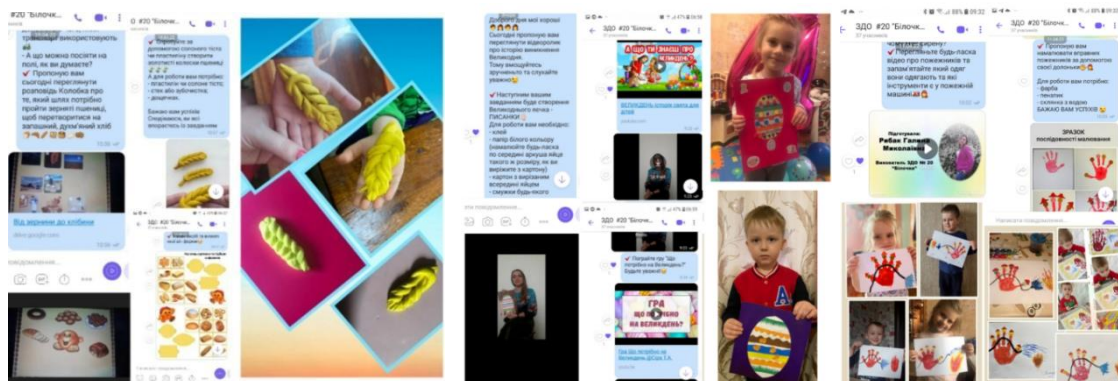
#20 "Білочк...

#20 "Білочк...

А що можна посіяти на полі, як ви думаєте?
Пропоную вам сьогодні переглянути розповідь Колобка про те, який шлях потрібно пройти зернинці пшениці, щоб перетворитися на запашний, духм'яний хліб

Від зернини до хлібини

Пропоную ще допомогти солоного тіста не пластиліну створити колоски пшениці
Для роботи вам потрібно:
- пластилін чи солоне тісто;
- стек або зубочистка;
- дощечка.
Бажаю вам успіхів. Сподіваюсь, вам всі впораєтесь із завданням

ЗДО #20 "Білочк...

Добрий день мої хороші
Сьогодні пропоную вам переглянути відеоролик про історію виникнення Великодня.
Тому вмощуйтесь зручненько та слухайте уважно
Наступним вашим завданням буде створення Великоднього яєчка - ПИСАНКИ
Для роботи вам необхідно:
- клей
- папір білого кольору (намалюйте будь-ласка по середині аркуша яйце такого розміру, як ви бажаєте на картоні)
- картон з вирізаним всередині яйцем
- смужки будь-якого

А ЩО ТИ ЗНАЄШ ПРО ВЕЛИКДЕНЬ
ВЕЛИКДЕНЬ

ЗДО #20 "Білочк...
Пограйте гру "Що потрібно на Великдень? Будьте уважні
ГРА ЩО ПОТРІБНО НА ВЕЛИКДЕНЬ?
Гра Що потрібно на Великдень

ЗДО #20 "Білочк...
Перегляньте будь-ласка відео про пожежників та запам'ятайте який одяг вони одягають та які інструменти є у пожежній машині
Підготувала: Рибак Галина Миколаївна
Вихователь ЗДО № 20 "Білочка"

ЗДО #20 "Білочк...
Пропоную вам намалювати вогонь пожежників за допомогою своєї долоньки
Для роботи вам потрібно:
- фарба
- пензлик
- склянка з водою
БАЖАЮ ВАМ УСПІХІВ
ЗРАЗОК послідовності малювання